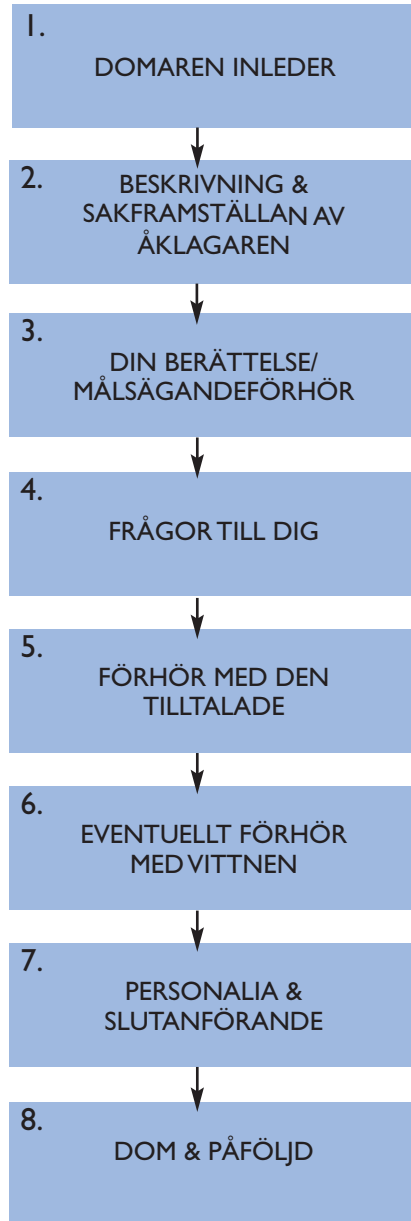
1.
DOMAREN INLEDER

2.
BESKRIVNING & SAKFRAMSTÄLLAN AV ÅKLAGAREN

3.
DIN BERÄTTELSE/ MÅLSÄGANDEFÖRHÖR

4.
FRÅGOR TILL DIG

5.
FÖRHÖR MED DEN TILLTALADE

6.
EVENTUELLT FÖRHÖR MED VITTNEN

7.
PERSONALIA & SLUTANFÖRANDE

8.
DOM & PÅFÖLJD